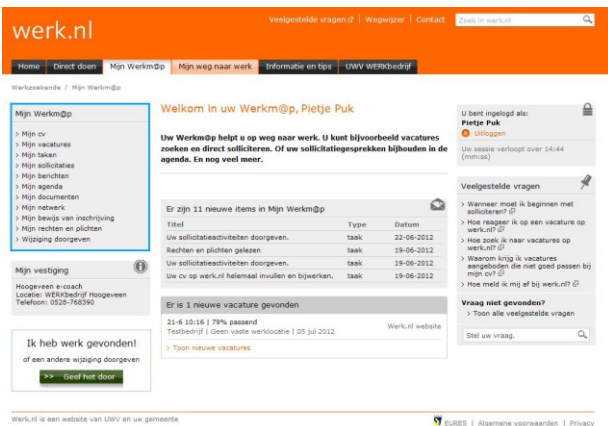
werk.nl

Veelgestelde vragen | Wegwijzer | Contact

Zoek in werk.nl

Home | Direct doen | Mijn Werkm@p | Mijn weg naar werk | Informatie en tips | UWV WERKbedrijf

Werkzoekende / Mijn Werkm@p

Mijn Werkm@p

> Mijn cv
> Mijn vacatures
> Mijn taken
> Mijn sollicitaties
> Mijn berichten
> Mijn agenda
> Mijn documenten
> Mijn netwerk
> Mijn bewijs van inschrijving
> Mijn rechten en plichten
> Wijziging doorgeven

Mijn vestiging

Hoogeveen e-coach
Locatie: WERKbedrijf Hoogeveen
Telefoon: 0528-768390

Ik heb werk gevonden!

of een andere wijziging doorgeven

Geef het door

Welkom in uw Werkm@p, Pietje Puk

Uw Werkm@p helpt u op weg naar werk. U kunt bijvoorbeeld vacatures zoeken en direct solliciteren. Of uw sollicitatiegesprekken bijhouden in de agenda. En nog veel meer.

Er zijn 11 nieuwe items in Mijn Werkm@p

| Titel | Type | Datum |
|---|---|---|
| Uw sollicitatieactiviteiten doorgeven. | taak | 22-06-2012 |
| Rechten en plichten gelezen | taak | 19-06-2012 |
| Uw sollicitatieactiviteiten doorgeven. | taak | 19-06-2012 |
| Uw cv op werk.nl helemaal invullen en bijwerken. | taak | 19-06-2012 |

Er is 1 nieuwe vacature gevonden

21-6 10:16 | 79% passend
Testbedrijf | Geen vaste werklocatie | 05 jul 2012
Werk.nl website

> Toon nieuwe vacatures

U bent ingelogd als:
Pietje Puk
Uitloggen

Uw sessie verloopt over 14:44 (mm:ss)

Veelgestelde vragen

> Wanneer moet ik beginnen met solliciteren?
> Hoe reageer ik op een vacature op werk.nl?
> Hoe zoek ik naar vacatures op werk.nl?
> Waarom krijg ik vacatures aangeboden die niet goed passen bij mijn cv?
> Hoe meld ik mij af bij werk.nl?

Vraag niet gevonden?
> Toon alle veelgestelde vragen

Stel uw vraag.

Werk.nl is een website van UWV en uw gemeente

EURES | Algemene voorwaarden | Privacy